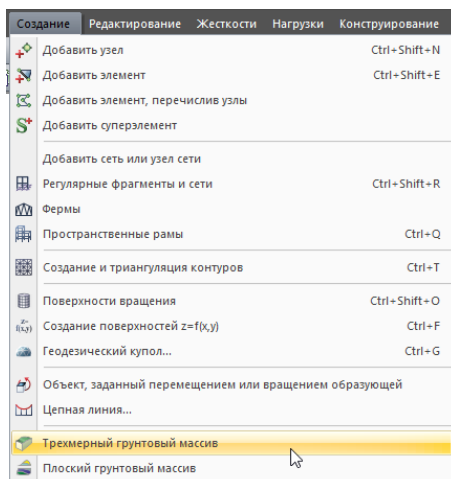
Создание Редактирование Жесткости Нагрузки Конструирование

Добавить узел Ctrl+Shift+N
Добавить элемент Ctrl+Shift+E
Добавить элемент, перечислив узлы
Добавить суперэлемент

Добавить сеть или узел сети
Регулярные фрагменты и сети Ctrl+Shift+R
Фермы
Пространственные рамы Ctrl+Q

Создание и триангуляция контуров Ctrl+T

Поверхности вращения Ctrl+Shift+O
Создание поверхностей z=f(x,y) Ctrl+F
Геодезический купол... Ctrl+G

Объект, заданный перемещением или вращением образующей
Цепная линия...

Трехмерный грунтовый массив
Плоский грунтовый массив